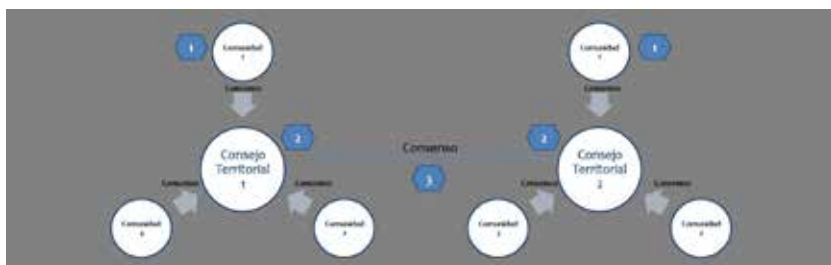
1

Comunidad 1

Consenso

Consejo Territorial 1

2

Consenso

Consenso

Comunidad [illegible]

Comunidad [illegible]

Consenso

3

Comunidad 1

1

Consenso

2

Consejo Territorial 2

Consenso

Consenso

Comunidad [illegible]

Comunidad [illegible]